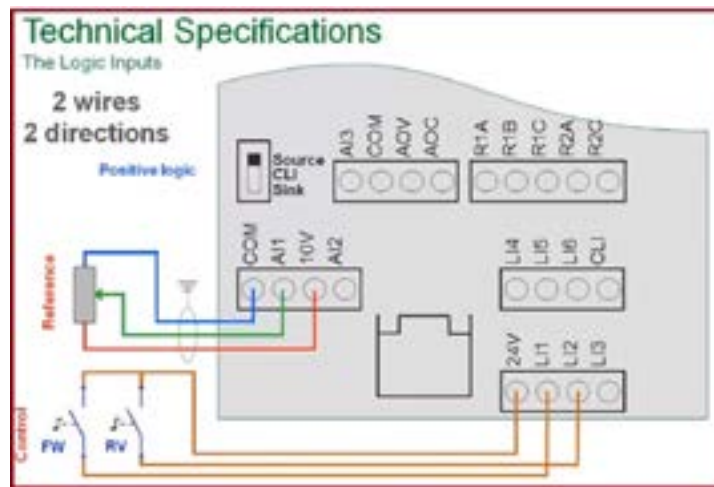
Technical Specifications
The Logic Inputs

2 wires
2 directions

Positive logic

Source
CLI
Sink

AI3 COM AOV AOC

R1A R1B R1C R2A R2C

COM AI1 10V AI2

LI4 LI5 LI6 CLI

24V LI1 LI2 LI3

Reference

Control

FW

RV